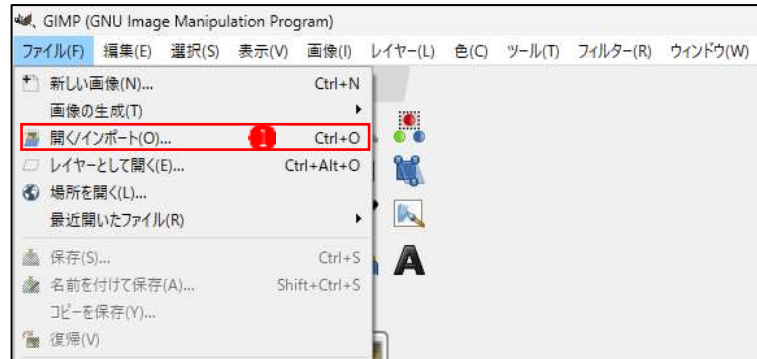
GIMP (GNU Image Manipulation Program)

ファイル(F) 編集(E) 選択(S) 表示(V) 画像(I) レイヤー(L) 色(C) ツール(T) フィルター(R) ウィンドウ(W)

新しい画像(N)... Ctrl+N
画像の生成(T)
開く/インポート(O)... 1 Ctrl+O
レイヤーとして開く(E)... Ctrl+Alt+O
場所を開く(L)...
最近開いたファイル(R)
保存(S)... Ctrl+S
名前を付けて保存(A)... Shift+Ctrl+S
コピーを保存(Y)...
復帰(V)

A